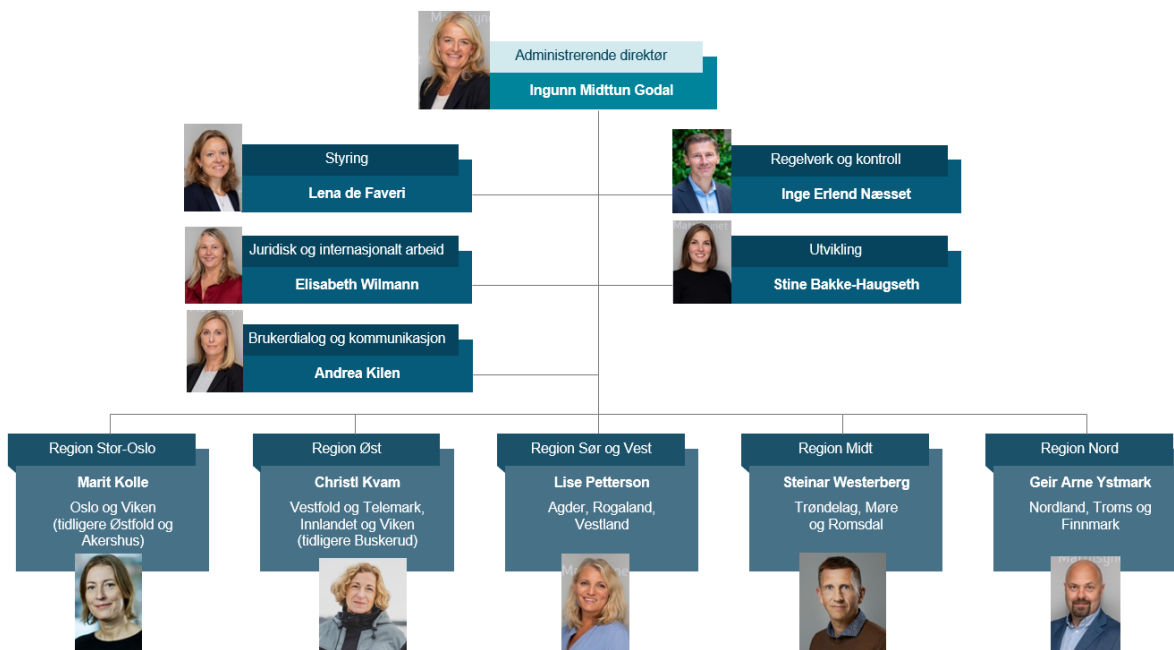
Administrerende direktør
Ingunn Midttun Godal

Styring
Lena de Faveri

Regelverk og kontroll
Inge Erlend Næsset

Juridisk og internasjonalt arbeid
Elisabeth Wilmann

Utvikling
Stine Bakke-Haugseth

Brukerdialog og kommunikasjon
Andrea Kilen

Region Stor-Oslo
Marit Kolle
Oslo og Viken (tidligere Østfold og Akershus)

Region Øst
Christl Kvam
Vestfold og Telemark, Innlandet og Viken (tidligere Buskerud)

Region Sør og Vest
Lise Petterson
Agder, Rogaland, Vestland

Region Midt
Steinar Westerberg
Trøndelag, Møre og Romsdal

Region Nord
Geir Arne Ystmark
Nordland, Troms og Finnmark